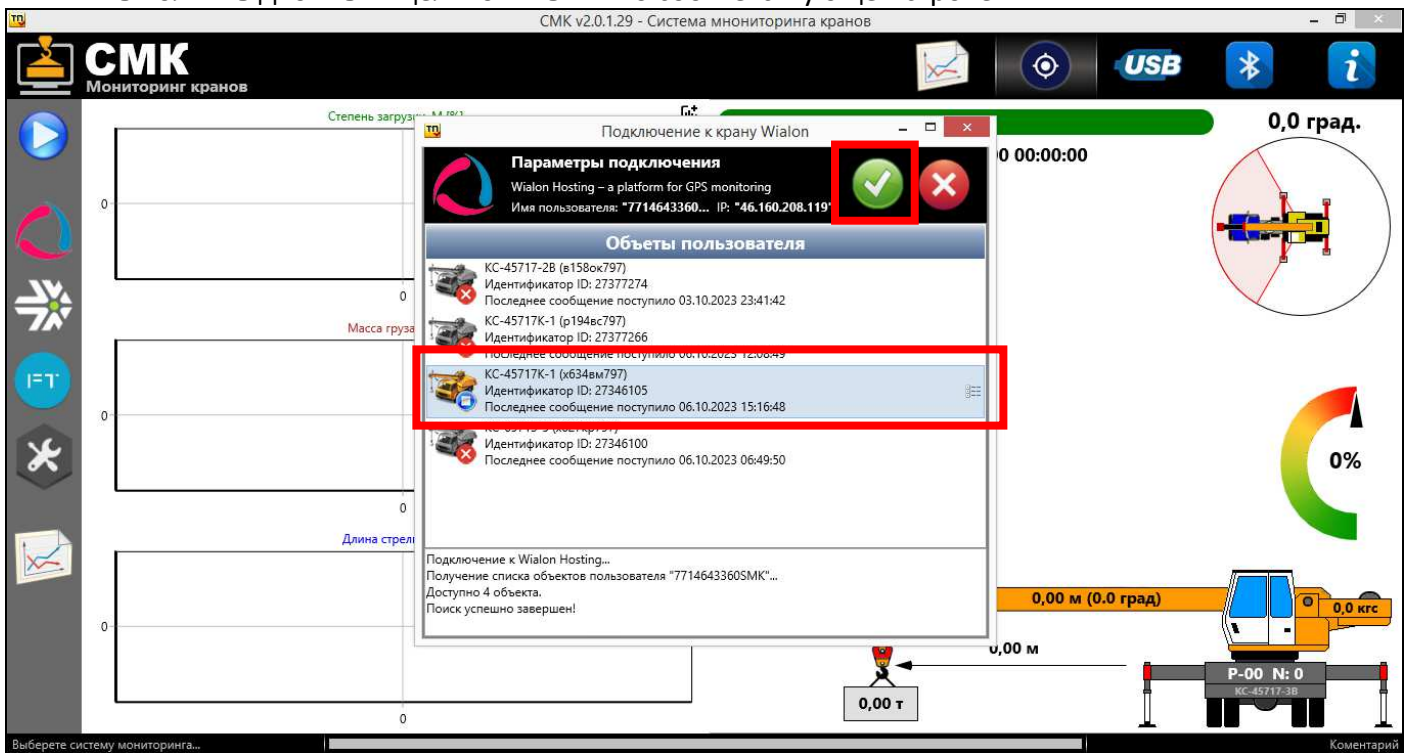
СМК v2.0.1.29 - Система мнониторинга кранов

СМК
Мониторинг кранов

Степень загрузки M [%]
0
0
Масса груза
0
0
Длина стрелы
0
0

Подключение к крану Wialon

Параметры подключения
Wialon Hosting – a platform for GPS monitoring
Имя пользователя: "7714643360... IP: "46.160.208.119"

Объеты пользователя

КС-45717-2В (в158ок797)
Идентификатор ID: 27377274
Последнее сообщение поступило 03.10.2023 23:41:42

КС-45717К-1 (р194вс797)
Идентификатор ID: 27377266
Последнее сообщение поступило 06.10.2023 12:06:49

КС-45717К-1 (х634вм797)
Идентификатор ID: 27346105
Последнее сообщение поступило 06.10.2023 15:16:48

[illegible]
Идентификатор ID: 27346100
Последнее сообщение поступило 06.10.2023 06:49:50

Подключение к Wialon Hosting...
Получение списка объектов пользователя "7714643360SMK"...
Доступно 4 объекта.
Поиск успешно завершен!

0 00:00:00
0,0 град.
0%
0,00 м (0.0 град)
0,0 кгс
0,00 м
0,00 т
P-00 N: 0
КС-45717-3В

Выберете систему мониторинга...
Коментарий